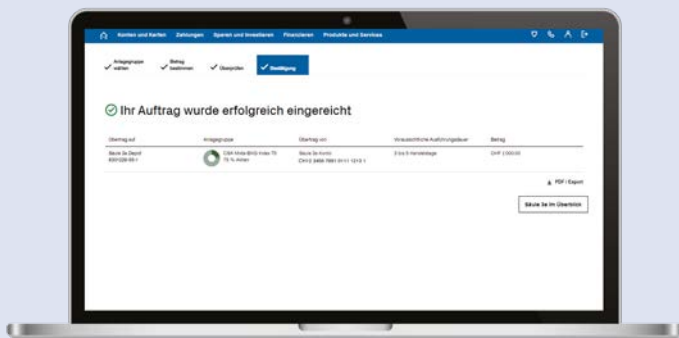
Konten und Karten Zahlungen Sparen und Investieren Finanzieren Produkte und Services

Anlagegruppe wählen

Betrag bestimmen

Überprüfen

Bestätigung

Ihr Auftrag wurde erfolgreich eingereicht

| Übertrag auf | Anlagegruppe | Übertrag von | Voraussichtliche Ausführungsdauer | Betrag |
|---|---|---|---|---|
| Säule 3a Depot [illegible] | CSA Mixta-BVG Index 75 75 % Aktien | Säule 3a Konto CH12 3456 7891 0111 1213 1 | 2 bis 3 Handelstage | CHF 1.000.00 |

PDF / Export

Säule 3a im Überblick